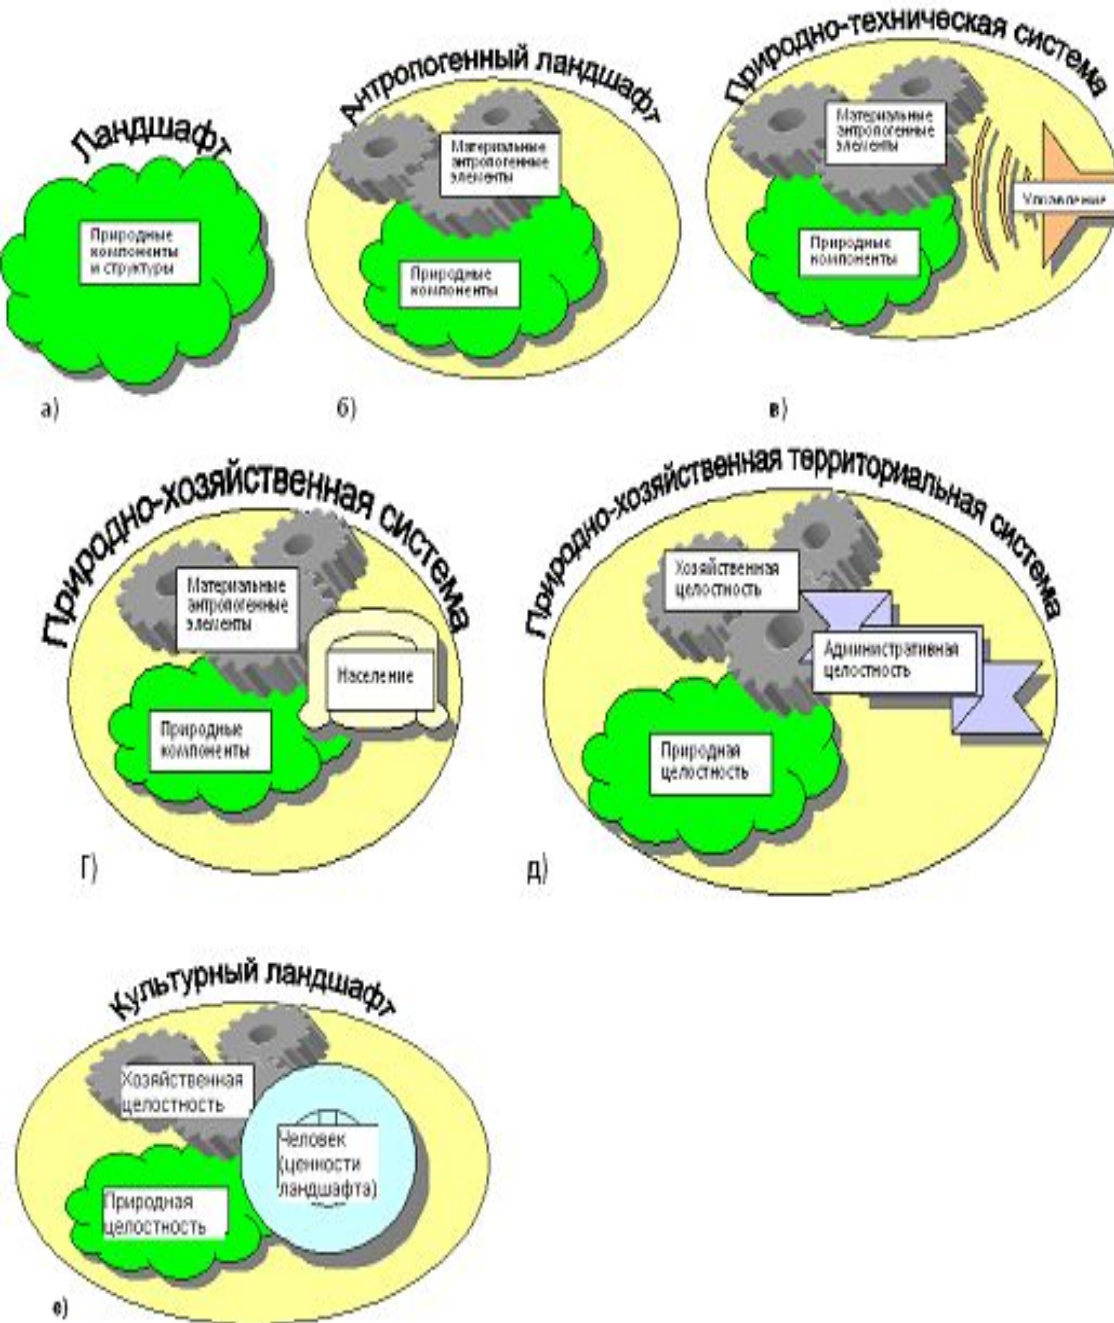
Ландшафт

Природные компоненты и структуры

а)

Антропогенный ландшафт

Материальные антропогенные элементы

Природные компоненты

б)

Природно-техническая система

Материальные антропогенные элементы

Управление

Природные компоненты

в)

Природно-хозяйственная система

Материальные антропогенные элементы

Население

Природные компоненты

г)

Природно-хозяйственная территориальная система

Хозяйственная целостность

Административная целостность

Природная целостность

д)

Культурный ландшафт

Хозяйственная целостность

Человек (ценности ландшафта)

Природная целостность

е)